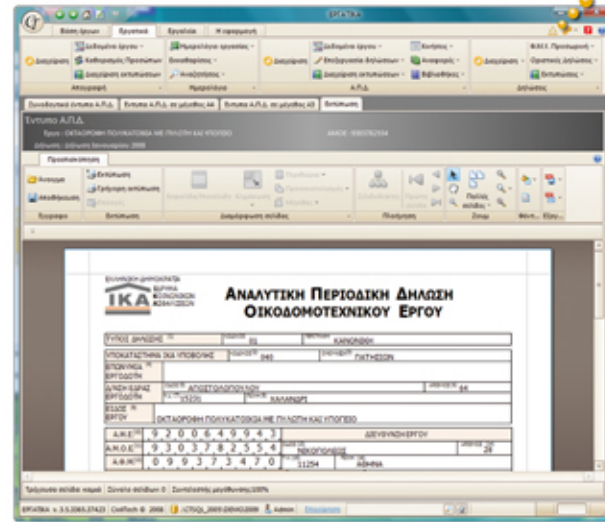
ΙΚΑ

ΑΝΑΛΥΤΙΚΗ ΠΕΡΙΟΔΙΚΗ ΔΗΛΩΣΗ
ΟΙΚΟΔΟΜΟΤΕΧΝΙΚΟΥ ΕΡΓΟΥ

ΤΥΠΟΣ ΔΗΛΩΣΗΣ
ΚΑΝΟΝΙΚΗ

ΥΠΟΚΑΤΑΣΤΗΜΑ ΙΚΑ ΥΠΟΒΟΛΗΣ
040
ΠΑΤΗΣΙΩΝ

ΕΠΩΝΥΜΙΑ ΕΡΓΟΔΟΤΗ

ΔΙΕΥΘΥΝΣΗ ΕΔΡΑΣ ΕΡΓΟΔΟΤΗ
ΑΠΟΣΤΟΛΟΠΟΥΛΟΥ
44
15231
ΧΑΛΑΝΔΡΙ

ΕΙΔΟΣ ΕΡΓΟΥ
ΟΚΤΑΟΡΟΦΗ ΠΟΛΥΚΑΤΟΙΚΙΑ ΜΕ ΠΥΛΩΤΗ ΚΑΙ ΥΠΟΓΕΙΟ

Α.Μ.Ε.
9 2 0 0 6 4 9 9 4 3
ΔΙΕΥΘΥΝΣΗ ΕΡΓΟΥ

Α.Μ.Ο.Ε.
9 3 0 3 7 8 2 5 5 4
ΝΙΚΟΠΟΛΕΩΣ
28

Α.Φ.Μ.
0 9 9 3 7 3 4 7 0
11254
ΑΘΗΝΑ